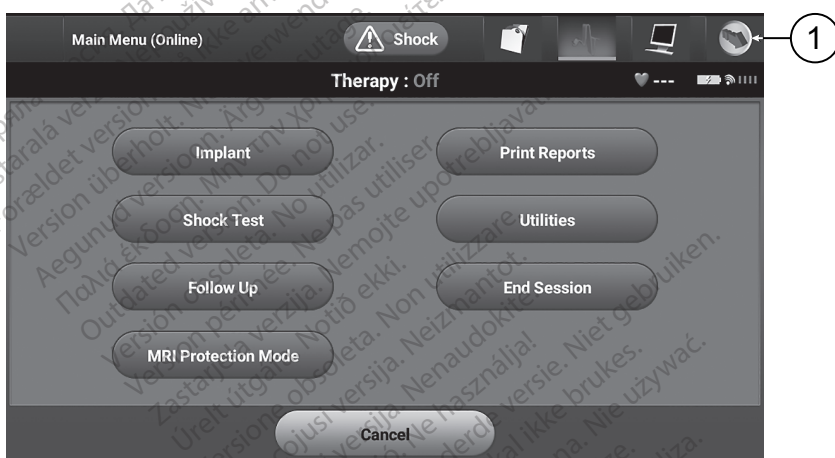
Main Menu (Online)
Shock
1
Therapy : Off
---
Implant
Print Reports
Shock Test
Utilities
Follow Up
End Session
MRI Protection Mode
Cancel

Zastaralá verze. Nepoužívat.
Forældet version. Må ikke anvendes.
Version überholt. Nicht verwenden.
Aegunud versioon. Ärge kasutage.
Παλιά έκδοση. Μην την χρησιμοποιείτε.
Outdated version. Do not use.
Versión obsoleta. No utilizar.
Version périmée. Ne pas utiliser.
Zastarjela verzija. Nemojte upotrebljavati.
Úrelt útgáfa. Notið ekki.
Versione obsoleta. Non utilizzare.
Novecojusi versija. Neizmantot.
Pasenusi versija. Nenaudokite.
Elavult verzió. Ne használja!
Dit is een verouderde versie. Niet gebruiken.
Utdatert versjon. Skal ikke brukes.
Wersja przeterminowana. Nie używać.
Versão obsoleta. Não utilize.
Versiune expirată. A nu se utiliza.